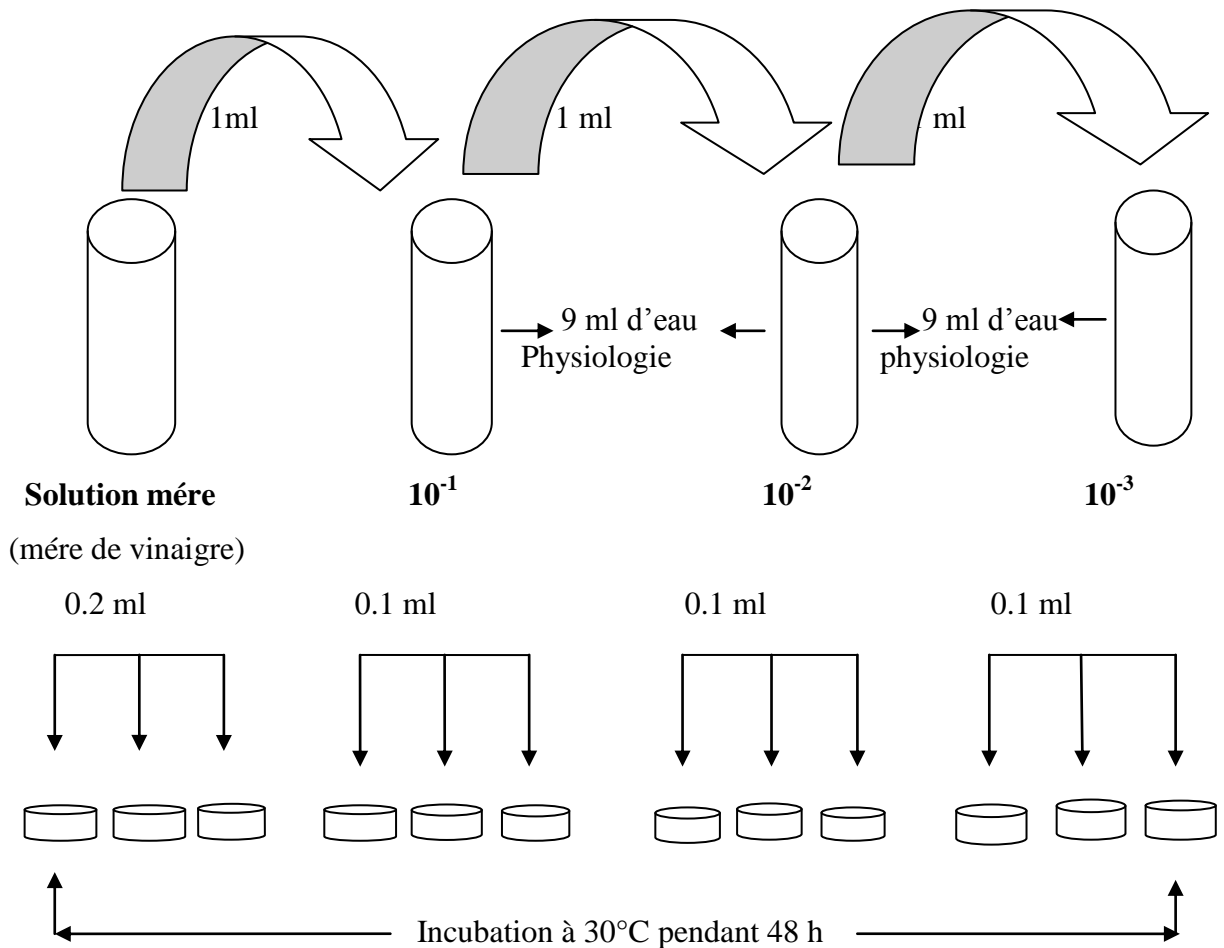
1ml

1 ml

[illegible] ml

9 ml d'eau Physiologie

9 ml d'eau physiologie

**Solution mére**

(mére de vinaigre)

**$10^{-1}$**

**$10^{-2}$**

**$10^{-3}$**

0.2 ml

0.1 ml

0.1 ml

0.1 ml

Incubation à 30°C pendant 48 h